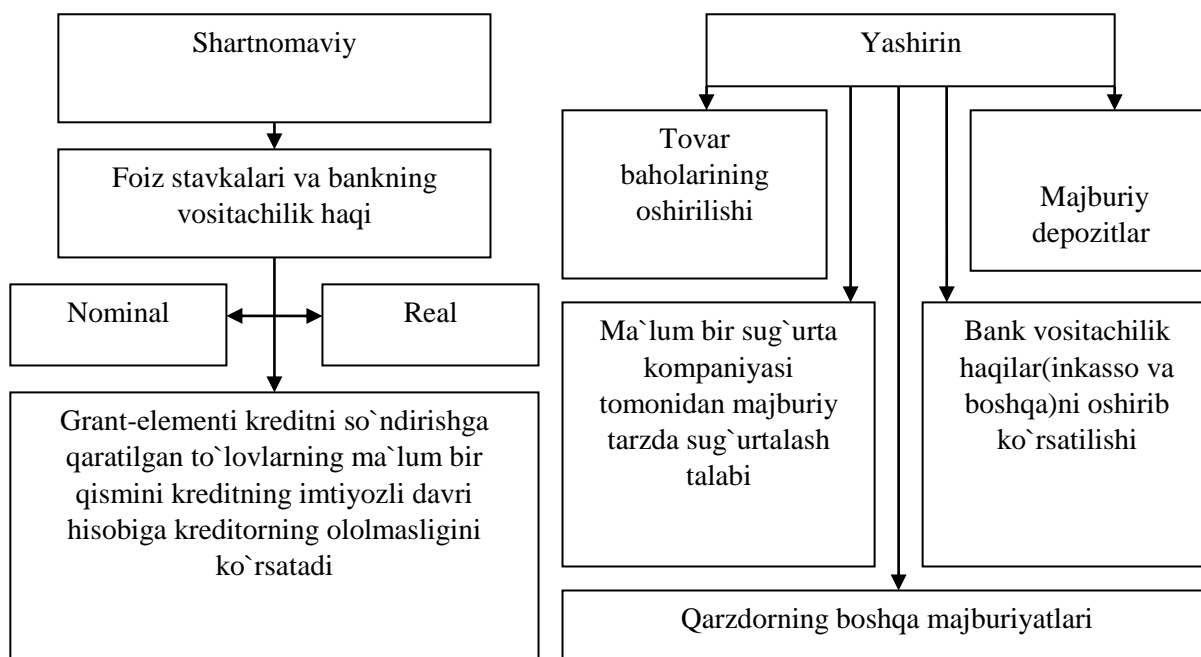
Shartnomaviy

Foiz stavkalari va bankning vositachilik haqi

Nominal

Real

Grant-elementi kreditni so`ndirishga qaratilgan to`lovlarning ma`lum bir qismini kreditning imtiyozli davri hisobiga kreditorning ololmasligini ko`rsatadi

Yashirin

Tovar baholarining oshirilishi

Majburiy depozitlar

Ma`lum bir sug`urta kompaniyasi tomonidan majburiy tarzda sug`urtalash talabi

Bank vositachilik haqilar(inkasso va boshqa)ni oshirib ko`rsatilishi

Qarzdorning boshqa majburiyatlari